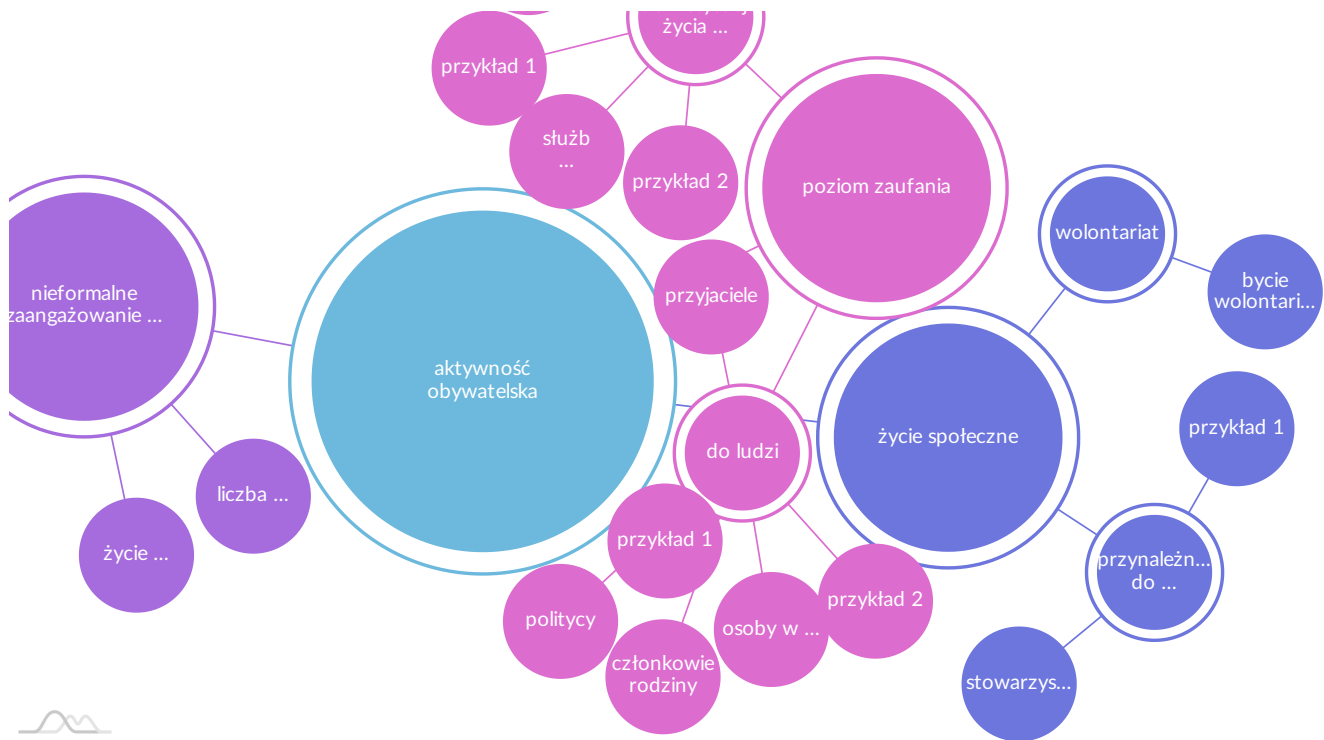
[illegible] życia ...

przykład 1

służb ...

przykład 2

poziom zaufania

nieformalne zaangażowanie ...

aktywność obywatelska

przyjaciele

wolontariat

bycie wolontari...

życie społeczne

przykład 1

do ludzi

liczba ...

życie ...

przykład 1

politycy

członkowie rodziny

osoby w ...

przykład 2

przynależn... do ...

stowarzys...